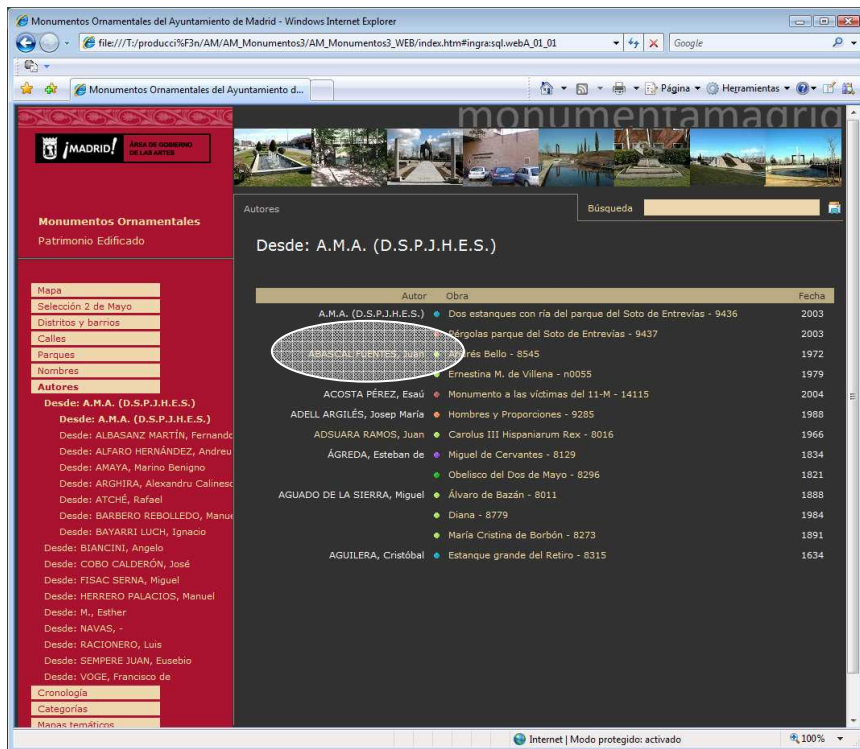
Monumentos Ornamentales del Ayuntamiento de Madrid - Windows Internet Explorer

file:///T:/producci%F3n/AM/AM_Monumentos3/AM_Monumentos3_WEB/index.htm#ingra:sql.webA_01_01

Google

Monumentos Ornamentales del Ayuntamiento d...

Página ▾ Herramientas ▾

¡MADRID! ÁREA DE GOBIERNO DE LAS ARTES

monumentamadrid

Monumentos Ornamentales
Patrimonio Edificado

Autores

Búsqueda

Desde: A.M.A. (D.S.P.J.H.E.S.)

Mapa
Selección 2 de Mayo
Distritos y barrios
Calles
Parques
Nombres
Autores
Desde: A.M.A. (D.S.P.J.H.E.S.)
Desde: A.M.A. (D.S.P.J.H.E.S.)
Desde: ALBASANZ MARTÍN, Fernando
Desde: ALFARO HERNÁNDEZ, Andreu
Desde: AMAYA, Marino Benigno
Desde: ARGHIRA, Alexandru Calinesc
Desde: ATCHÉ, Rafael
Desde: BARBERO REBOLLEDO, Manue
Desde: BAYARRI LUCH, Ignacio
Desde: BIANCINI, Angelo
Desde: COBO CALDERÓN, José
Desde: FISAC SERNA, Miguel
Desde: HERRERO PALACIOS, Manuel
Desde: M., Esther
Desde: NAVAS, -
Desde: RACIONERO, Luis
Desde: SEMPERE JUAN, Eusebio
Desde: VOGE, Francisco de
Cronología
Categorías
Mapas temáticos

| Autor | Obra | Fecha |
|---|---|---|
| A.M.A. (D.S.P.J.H.E.S.) | Dos estanques con ría del parque del Soto de Entrevías - 9436 | 2003 |
| | Pérgolas parque del Soto de Entrevías - 9437 | 2003 |
| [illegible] | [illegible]rés Bello - 8545 | 1972 |
| | Ernestina M. de Villena - n0055 | 1979 |
| ACOSTA PÉREZ, Esaú | Monumento a las víctimas del 11-M - 14115 | 2004 |
| ADELL ARGILÉS, Josep María | Hombres y Proporciones - 9285 | 1988 |
| ADSUARA RAMOS, Juan | Carolus III Hispaniarum Rex - 8016 | 1966 |
| ÁGREDA, Esteban de | Miguel de Cervantes - 8129 | 1834 |
| | Obelisco del Dos de Mayo - 8296 | 1821 |
| AGUADO DE LA SIERRA, Miguel | Álvaro de Bazán - 8011 | 1888 |
| | Diana - 8779 | 1984 |
| | María Cristina de Borbón - 8273 | 1891 |
| AGUILERA, Cristóbal | Estanque grande del Retiro - 8315 | 1634 |

Internet | Modo protegido: activado
100%